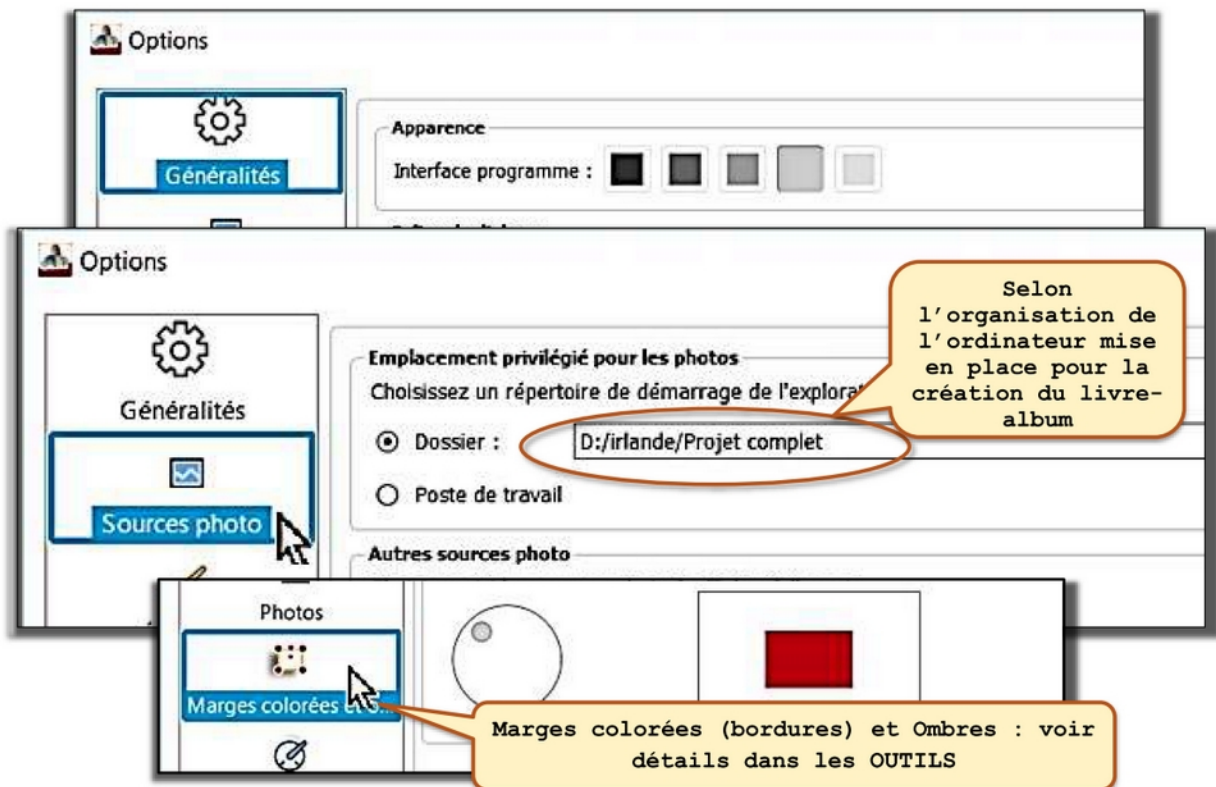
Options

Généralités

Apparence

Interface programme :

Options

Généralités

Sources photo

Emplacement privilégié pour les photos

Choisissez un répertoire de démarrage de l'explorat

Dossier : D:/irlande/Projet complet

Poste de travail

Autres sources photo

Selon l'organisation de l'ordinateur mise en place pour la création du livre-album

Photos

Marges colorées et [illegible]

Marges colorées (bordures) et Ombres : voir détails dans les OUTILS